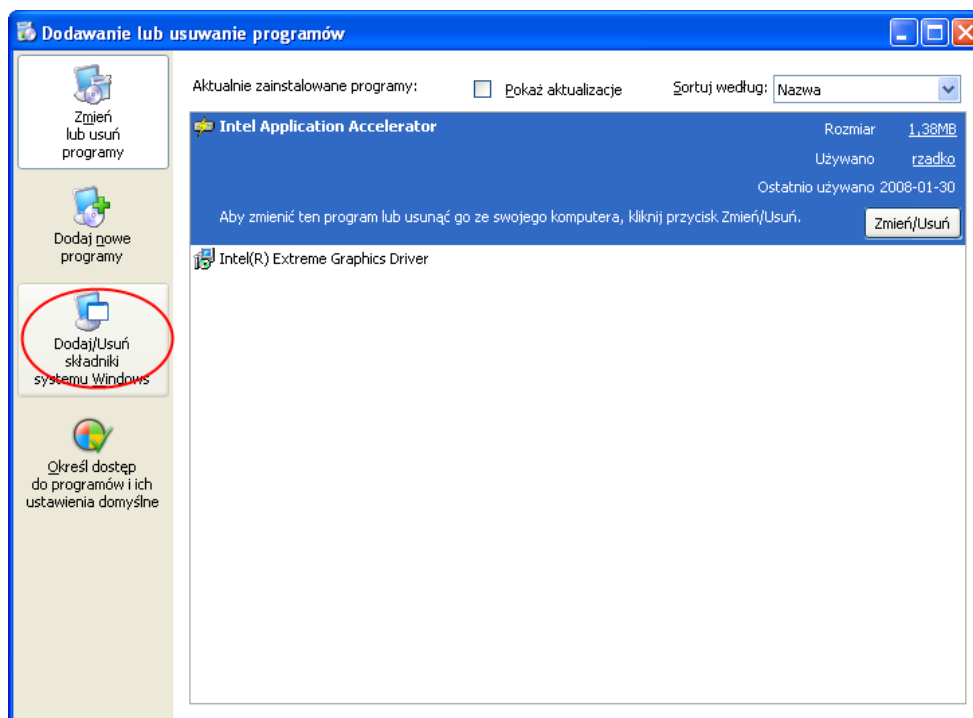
Dodawanie lub usuwanie programów

Zmień lub usuń programy

Dodaj nowe programy

Dodaj/Usuń składniki systemu Windows

Określ dostęp do programów i ich ustawienia domyślne

Aktualnie zainstalowane programy:

Pokaż aktualizacje

Sortuj według: Nazwa

Intel Application Accelerator

Rozmiar 1,38MB

Używano rzadko

Ostatnio używano 2008-01-30

Aby zmienić ten program lub usunąć go ze swojego komputera, kliknij przycisk Zmień/Usuń.

Zmień/Usuń

Intel(R) Extreme Graphics Driver